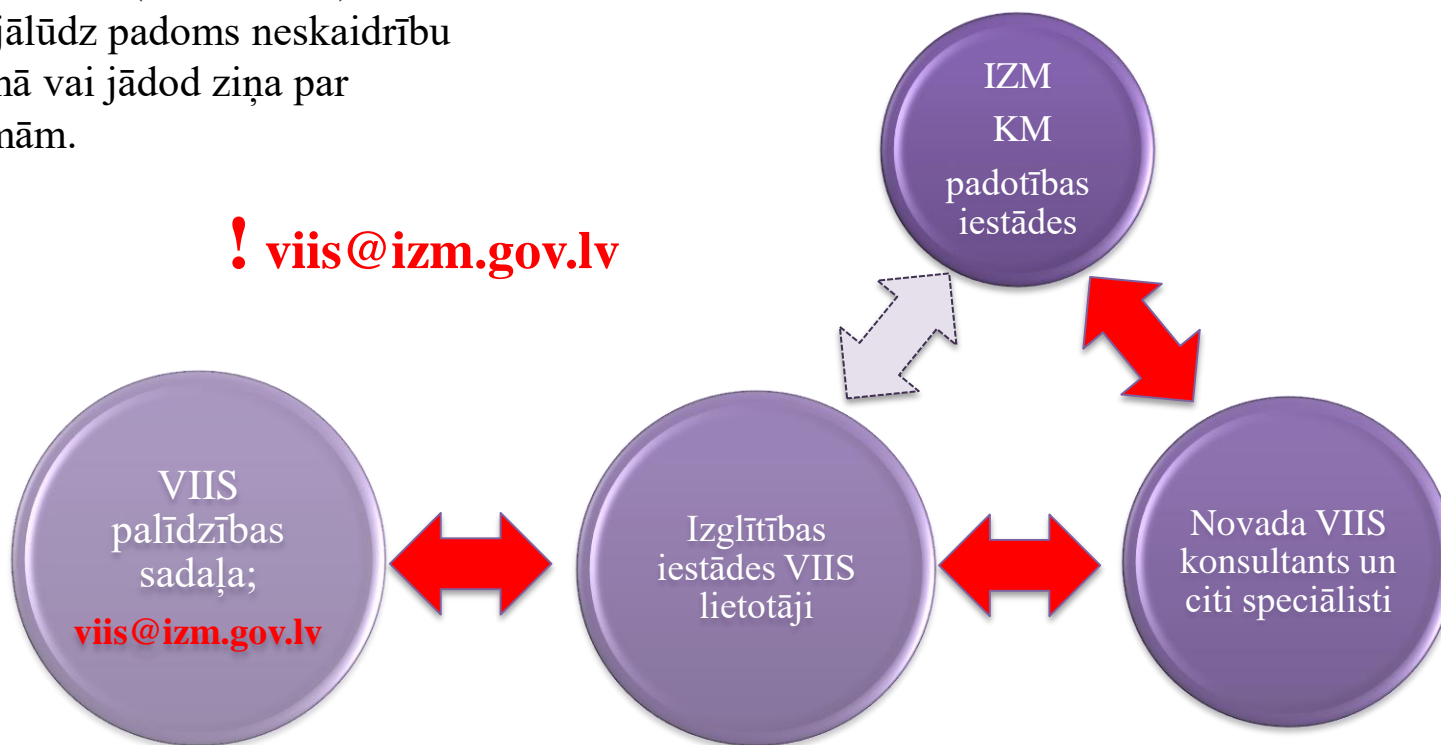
jālūdz padoms neskaidrību
nā vai jādod ziņa par
nām.

! viis@izm.gov.lv

IZM
KM
padotības iestādes

VIIS palīdzības sadaļa;
viis@izm.gov.lv

Izglītības iestādes VIIS lietotāji

Novada VIIS konsultants un citi speciālisti